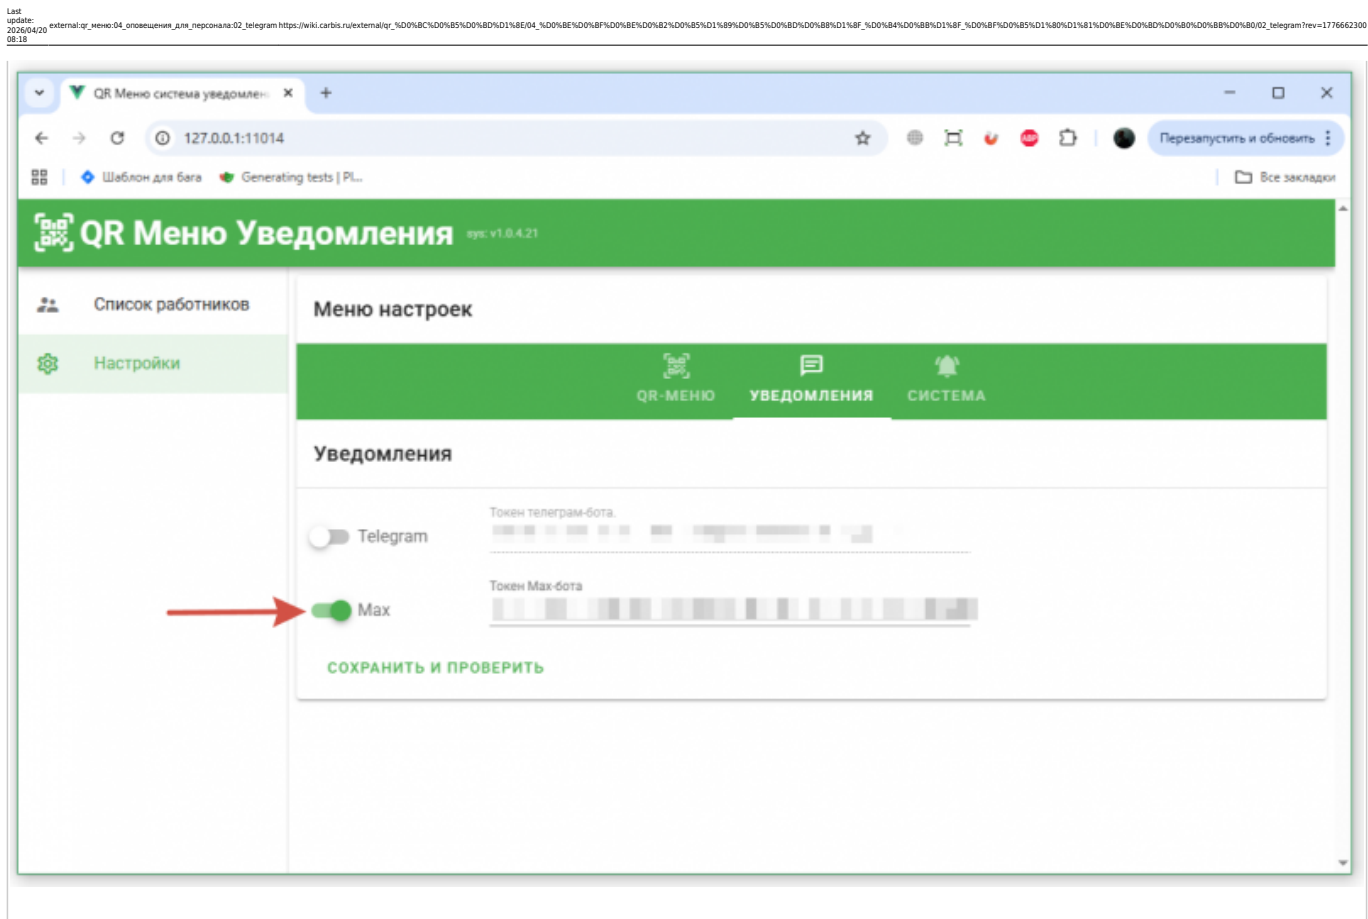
Last update: 2026/04/20 08:18 external:qr_меню:04_оповещения_для_персонала:02_telegram https://wiki.carbis.ru/external/qr_%D0%BC%D0%B5%D0%BD%D1%8E/04_%D0%BE%D0%BF%D0%BE%D0%B2%D0%B5%D1%89%D0%B5%D0%BD%D0%B8%D1%8F_%D0%B4%D0%BB%D1%8F_%D0%BF%D0%B5%D1%80%D1%81%D0%BE%D0%BD%D0%B0%D0%BB%D0%B0/02_telegram?rev=1776662300

QR Меню система уведомле ×

127.0.0.1:11014

Перезапустить и обновить

Шаблон для бага Generating tests | Pl...

Все закладки

QR Меню Уведомления sys: v1.0.4.21

Список работников

Настройки

Меню настроек

QR-МЕНЮ УВЕДОМЛЕНИЯ СИСТЕМА

Уведомления

Токен телеграм-бота.

Telegram

Токен Max-бота

Max

СОХРАНИТЬ И ПРОВЕРИТЬ